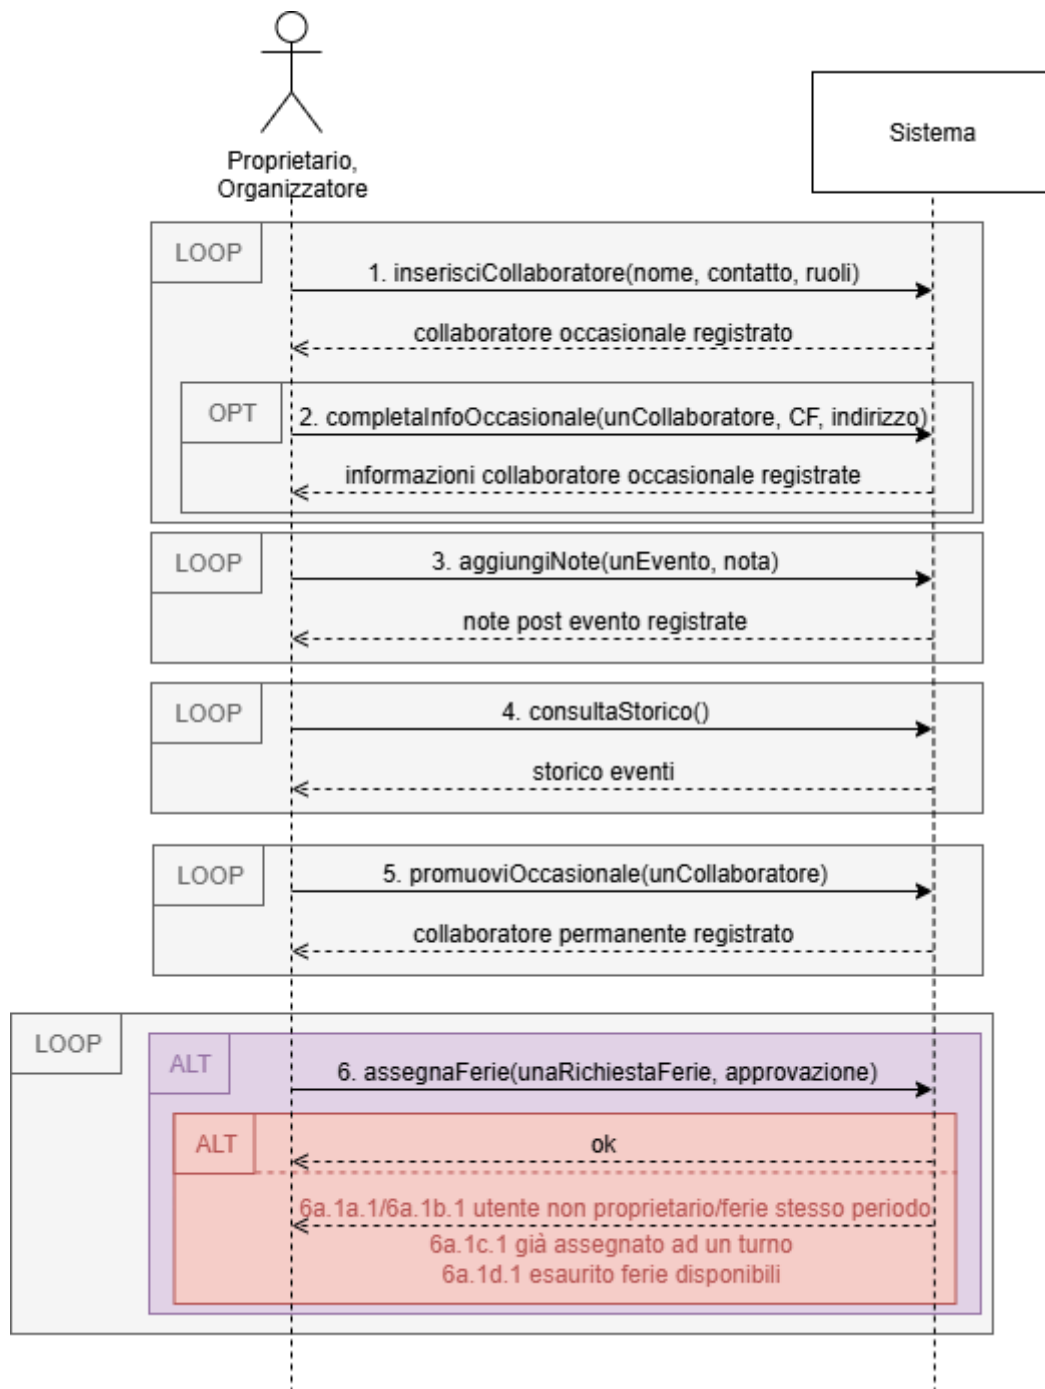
Proprietario, Organizzatore

Sistema

LOOP

1. inserisciCollaboratore(nome, contatto, ruoli)

collaboratore occasionale registrato

OPT

2. completaInfoOccasionale(unCollaboratore, CF, indirizzo)

informazioni collaboratore occasionale registrate

LOOP

3. aggiungiNote(unEvento, nota)

note post evento registrate

LOOP

4. consultaStorico()

storico eventi

LOOP

5. promuoviOccasionale(unCollaboratore)

collaboratore permanente registrato

LOOP

ALT

6. assegnaFerie(unaRichiestaFerie, approvazione)

ALT

ok

6a.1a.1/6a.1b.1 utente non proprietario/ferie stesso periodo
6a.1c.1 già assegnato ad un turno
6a.1d.1 esaurito ferie disponibili